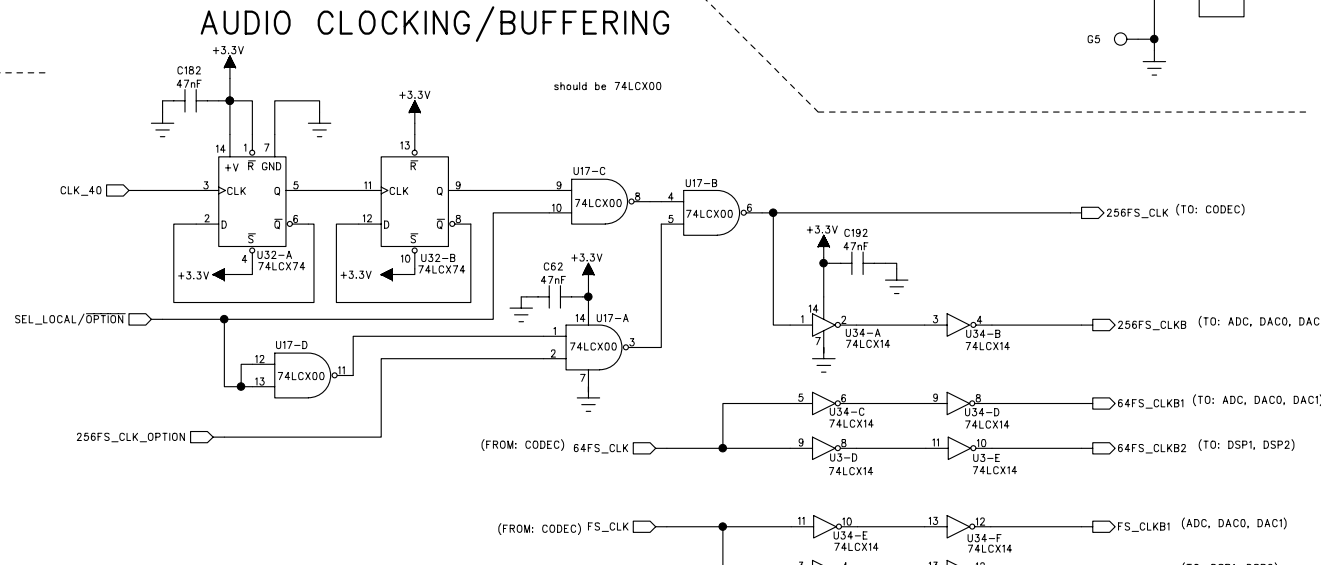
AUDIO CLOCKING/BUFFERING

G5

should be 74LCX00

+3.3V
C182
47nF
14 1 7
+V $\overline{R}$ GND
CLK_40
3 >CLK Q 5
2 D $\overline{Q}$ 6
$\overline{S}$
4 U32-A
74LCX74
+3.3V

+3.3V
13
$\overline{R}$
11 >CLK Q 9
12 D $\overline{Q}$ 8
$\overline{S}$
10 U32-B
74LCX74
+3.3V

U17-C
9
10
74LCX00 8

U17-B
4
5
74LCX00 6

256FS_CLK (TO: CODEC)

+3.3V C192
47nF

C62
47nF
+3.3V

SEL_LOCAL/$\overline{OPTION}$

14 U17-A
1
2
74LCX00 3
7

U17-D
12
13
74LCX00 11

256FS_CLK_OPTION

14
1 2
7
U34-A
74LCX14
3 4
U34-B
74LCX14
256FS_CLKB (TO: ADC, DAC0, DAC

5 6
U34-C
74LCX14
9 8
U34-D
74LCX14
64FS_CLKB1 (TO: ADC, DAC0, DAC1)

(FROM: CODEC) 64FS_CLK
9 8
U3-D
74LCX14
11 10
U3-E
74LCX14
64FS_CLKB2 (TO: DSP1, DSP2)

(FROM: CODEC) FS_CLK
11 10
U34-E
74LCX14
13 12
U34-F
74LCX14
FS_CLKB1 (ADC, DAC0, DAC1)